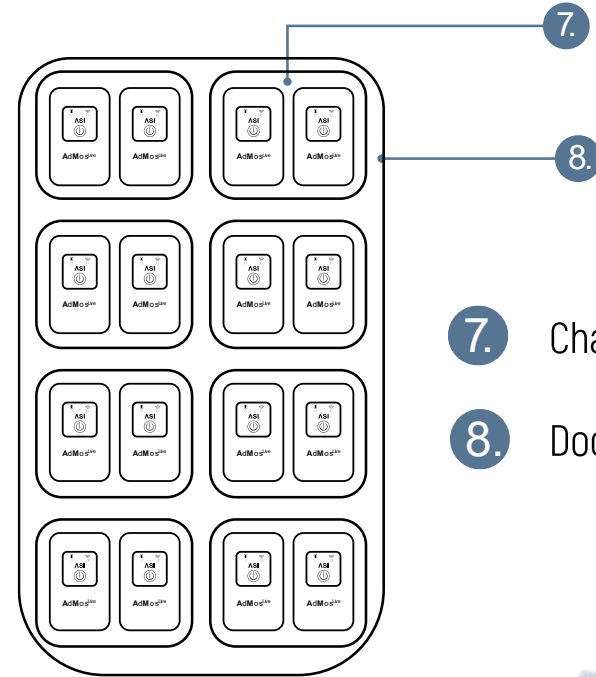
7.

8.

ASI
AdMos^Live

ASI
AdMos^Live

ASI
AdMos^Live

ASI
AdMos^Live

ASI
AdMos^Live

ASI
AdMos^Live

ASI
AdMos^Live

ASI
AdMos^Live

ASI
AdMos^Live

ASI
AdMos^Live

ASI
AdMos^Live

ASI
AdMos^Live

ASI
AdMos^Live

ASI
AdMos^Live

ASI
AdMos^Live

ASI
AdMos^Live

7. Cha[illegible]

8. Doc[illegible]